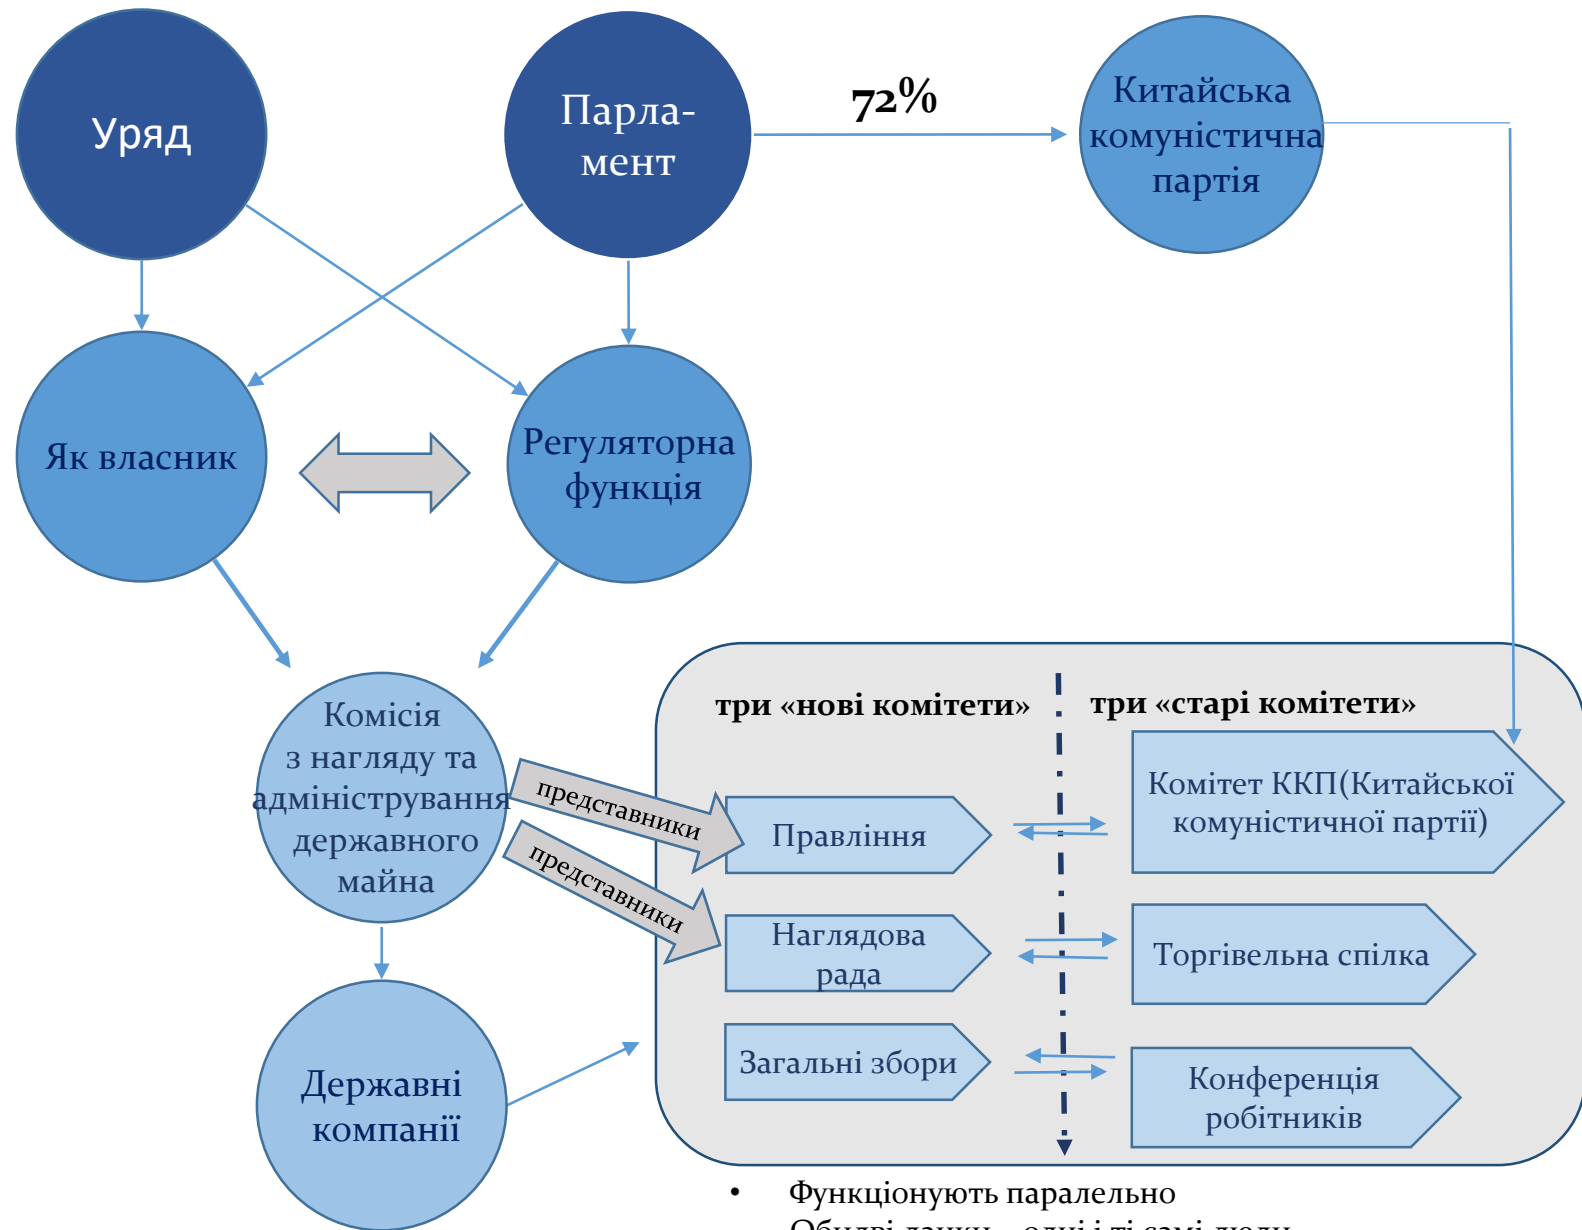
Уряд

Парламент

72%

Китайська комуністична партія

Як власник

Регуляторна функція

Комісія з нагляду та адміністрування державного майна

представники

представники

Державні компанії

три «нові комітети»

три «старі комітети»

Правління

Наглядова рада

Загальні збори

Комітет ККП(Китайської комуністичної партії)

Торгівельна спілка

Конференція робітників

• Функціонують паралельно

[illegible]